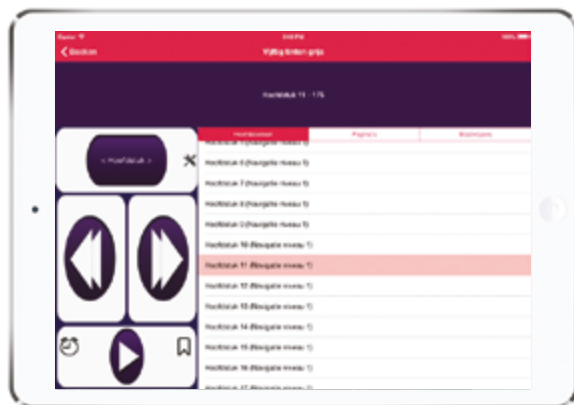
Boeken

Vijftig tinten grijs

Hoofdstuk 11 - 175

< Hoofdstuk >

Hoofdstukken

Pagina's

Bladwijzers

Hoofdstuk 5 (Navigatie niveau 1)

Hoofdstuk 6 (Navigatie niveau 1)

Hoofdstuk 7 (Navigatie niveau 1)

Hoofdstuk 8 (Navigatie niveau 1)

Hoofdstuk 9 (Navigatie niveau 1)

Hoofdstuk 10 (Navigatie niveau 1)

Hoofdstuk 11 (Navigatie niveau 1)

Hoofdstuk 12 (Navigatie niveau 1)

Hoofdstuk 13 (Navigatie niveau 1)

Hoofdstuk 14 (Navigatie niveau 1)

Hoofdstuk 15 (Navigatie niveau 1)

Hoofdstuk 16 (Navigatie niveau 1)

Hoofdstuk 17 (Navigatie niveau 1)